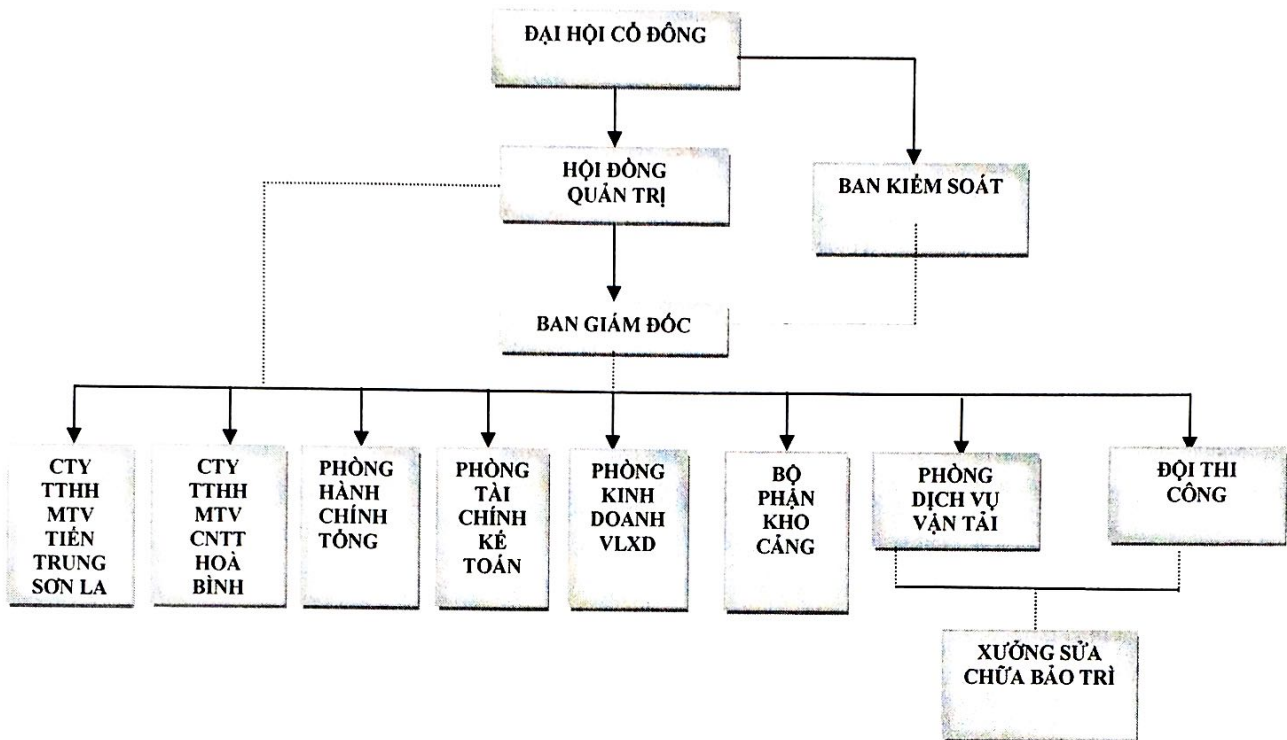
ĐẠI HỘI CỔ ĐÔNG

HỘI ĐỒNG QUẢN TRỊ

BAN KIỂM SOÁT

BAN GIÁM ĐỐC

CTY TTHH MTV TIẾN TRUNG SƠN LA

CTY TTHH MTV CNTT HOÀ BÌNH

PHÒNG HÀNH CHÍNH TỔNG

PHÒNG TÀI CHÍNH KẾ TOÁN

PHÒNG KINH DOANH VLXD

BỘ PHẬN KHO CẢNG

PHÒNG DỊCH VỤ VẬN TẢI

ĐỘI THI CÔNG

XƯỞNG SỬA CHỮA BẢO TRÌ